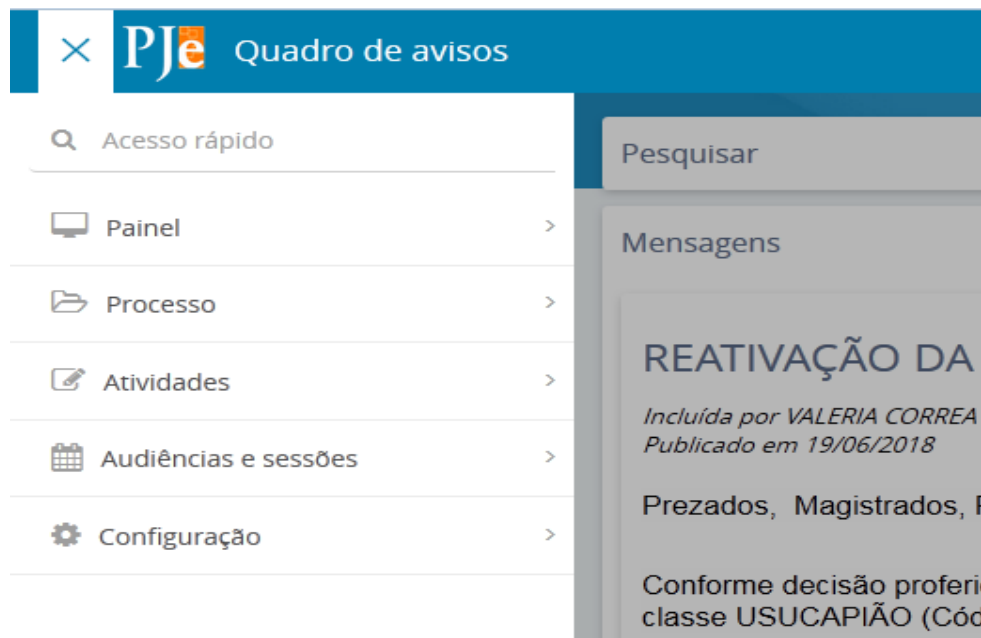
× PJe Quadro de avisos

Acesso rápido

Painel >

Processo >

Atividades >

Audiências e sessões >

Configuração >

Pesquisar

Mensagens

REATIVAÇÃO DA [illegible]

*Incluída por VALERIA CORREA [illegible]*
*Publicado em 19/06/2018*

Prezados, Magistrados, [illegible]

Conforme decisão proferi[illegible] classe USUCAPIÃO (Cód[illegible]